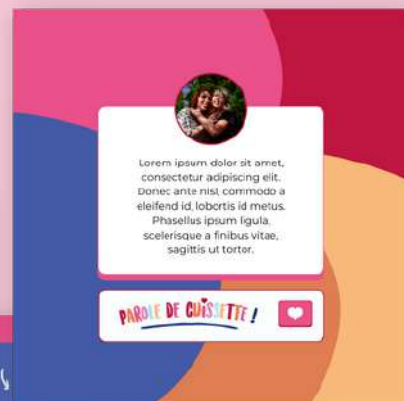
Lorem ipsum dolor sit amet, consectetur adipiscing elit. Donec ante nisl, commodo a eleifend id, lobortis id metus. Phasellus ipsum ligula, scelerisque a finibus vitae, sagittis ut tortor.

PAROLE DE CUISSETTE !